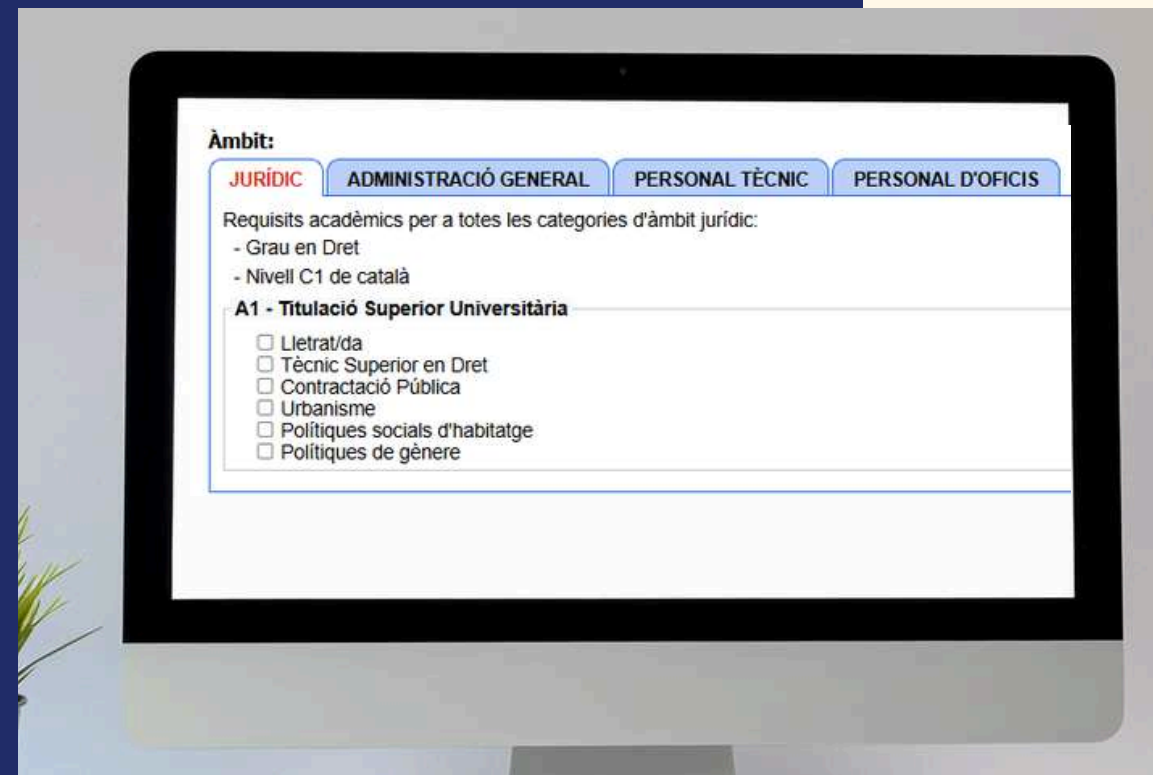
Àmbit:

JURÍDIC | ADMINISTRACIÓ GENERAL | PERSONAL TÈCNIC | PERSONAL D'OFICIS

Requisits acadèmics per a totes les categories d'àmbit jurídic:
- Grau en Dret
- Nivell C1 de català

A1 - Titulació Superior Universitària

☐ Lletrat/da
☐ Tècnic Superior en Dret
☐ Contractació Pública
☐ Urbanisme
☐ Polítiques socials d'habitatge
☐ Polítiques de gènere